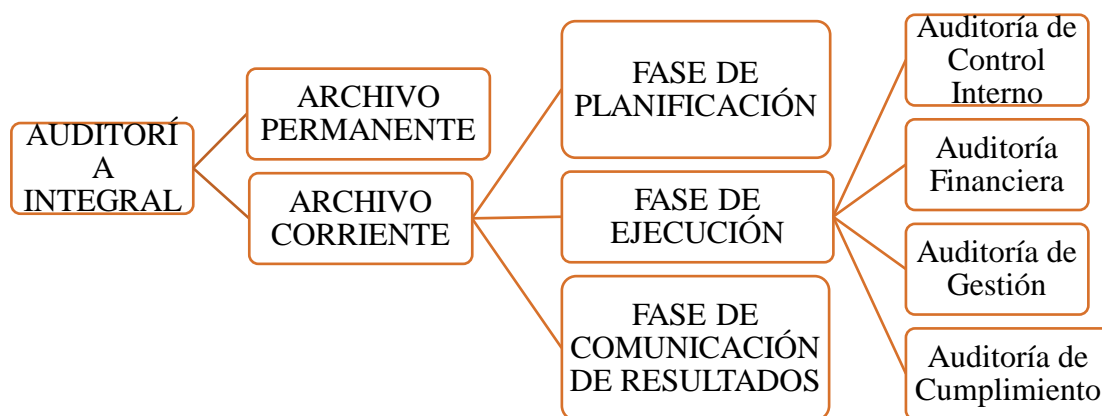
AUDITORÍ A INTEGRAL

ARCHIVO PERMANENTE

ARCHIVO CORRIENTE

FASE DE PLANIFICACIÓN

FASE DE EJECUCIÓN

FASE DE COMUNICACIÓN DE RESULTADOS

Auditoría de Control Interno

Auditoría Financiera

Auditoría de Gestión

Auditoría de Cumplimiento